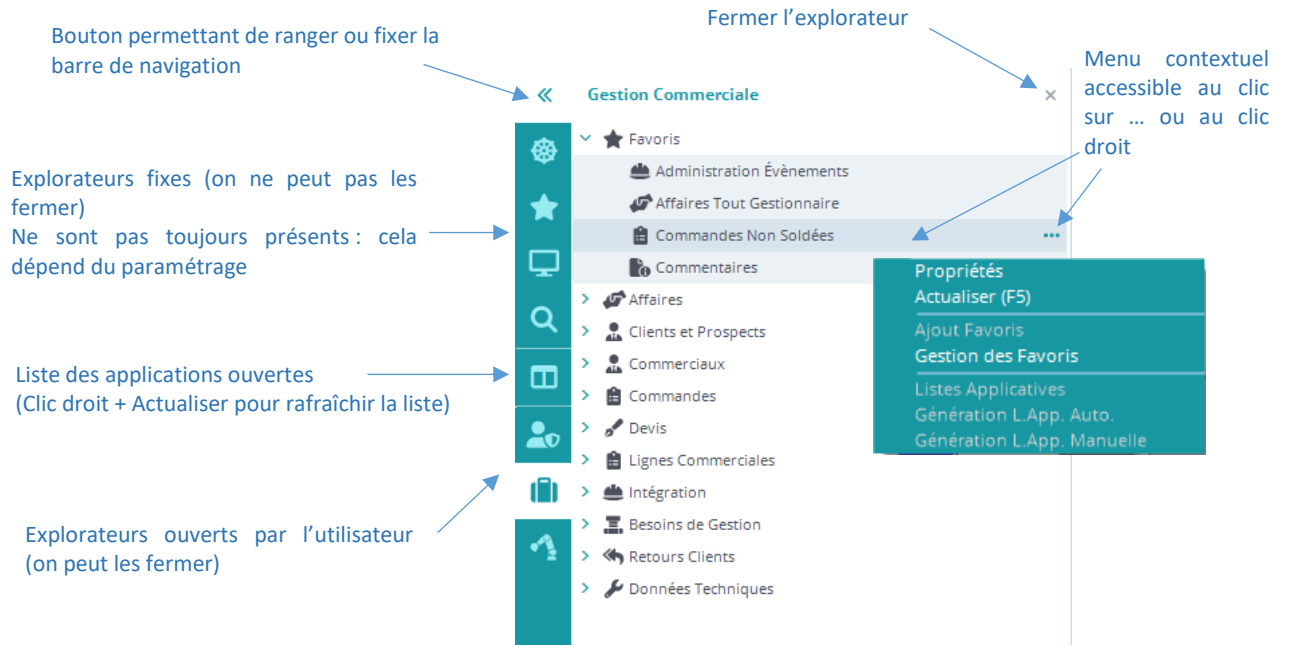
Bouton permettant de ranger ou fixer la barre de navigation

Fermer l’explorateur

Menu contextuel accessible au clic sur … ou au clic droit

«

Gestion Commerciale

×

Explorateurs fixes (on ne peut pas les fermer)
Ne sont pas toujours présents : cela dépend du paramétrage

Liste des applications ouvertes
(Clic droit + Actualiser pour rafraîchir la liste)

Explorateurs ouverts par l’utilisateur (on peut les fermer)

Favoris
Administration Évènements
Affaires Tout Gestionnaire
Commandes Non Soldées
Commentaires
Affaires
Clients et Prospects
Commerciaux
Commandes
Devis
Lignes Commerciales
Intégration
Besoins de Gestion
Retours Clients
Données Techniques

Propriétés
Actualiser (F5)
Ajout Favoris
Gestion des Favoris
Listes Applicatives
Génération L.App. Auto.
Génération L.App. Manuelle